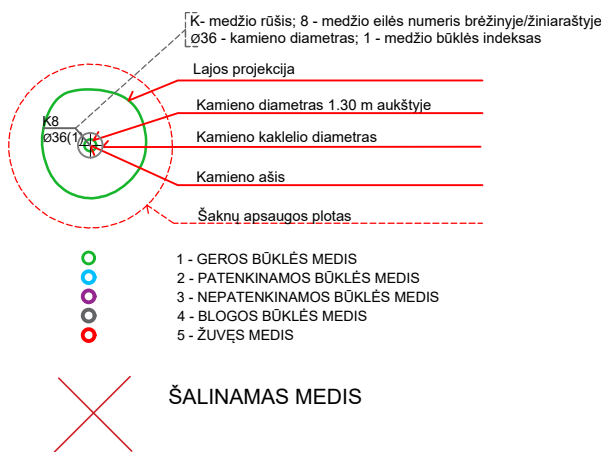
K- medžio rūšis; 8 - medžio eilės numeris brėžinyje/žiniaraštyje
ø36 - kamieno diametras; 1 - medžio būklės indeksas

Lajos projekcija

K8
ø36(1)

Kamieno diametras 1.30 m aukštyje

Kamieno kaklelio diametras

Kamieno ašis

Šaknų apsaugos plotas

1 - GEROS BŪKLĖS MEDIS
2 - PATENKINAMOS BŪKLĖS MEDIS
3 - NEPATENKINAMOS BŪKLĖS MEDIS
4 - BLOGOS BŪKLĖS MEDIS
5 - ŽUVĘS MEDIS

ŠALINAMAS MEDIS